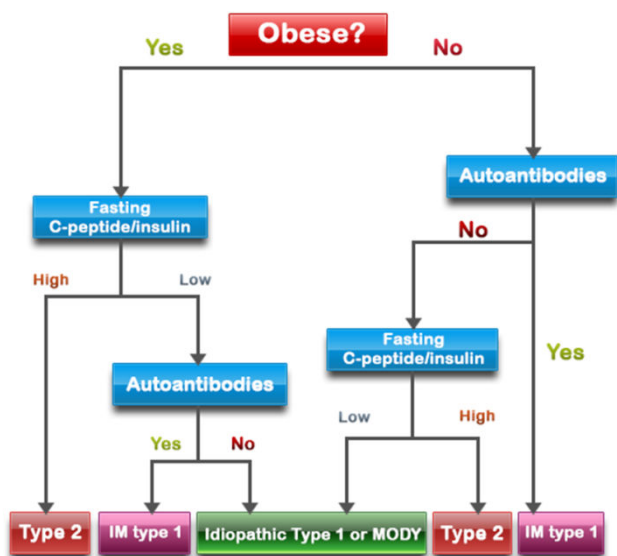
Obese?

Yes

No

Fasting C-peptide/insulin

High

Low

Autoantibodies

Yes

No

Autoantibodies

No

Yes

Fasting C-peptide/insulin

Low

High

Type 2

IM type 1

Idiopathic Type 1 or MODY

Type 2

IM type 1